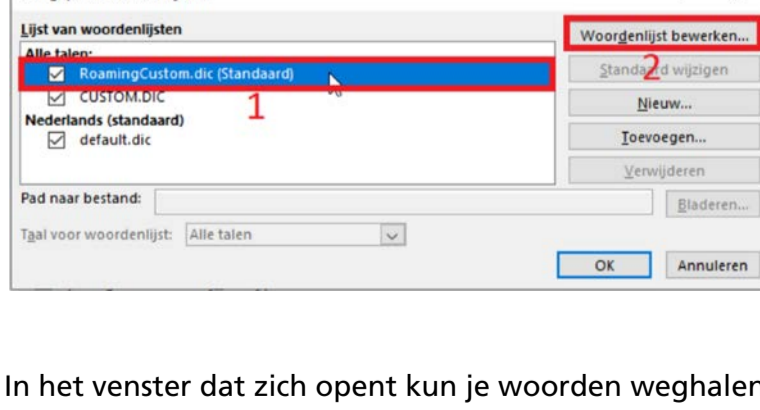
Lijst van woordenlijsten
Alle talen:
RoamingCustom.dic (Standaard)
CUSTOM.DIC
Nederlands (standaard)
default.dic
1
Woordenlijst bewerken...
2
Standaard wijzigen
Nieuw...
Toevoegen...
Verwijderen
Pad naar bestand:
Bladeren...
Taal voor woordenlijst: Alle talen
OK
Annuleren

In het venster dat zich opent kun je woorden weghalen